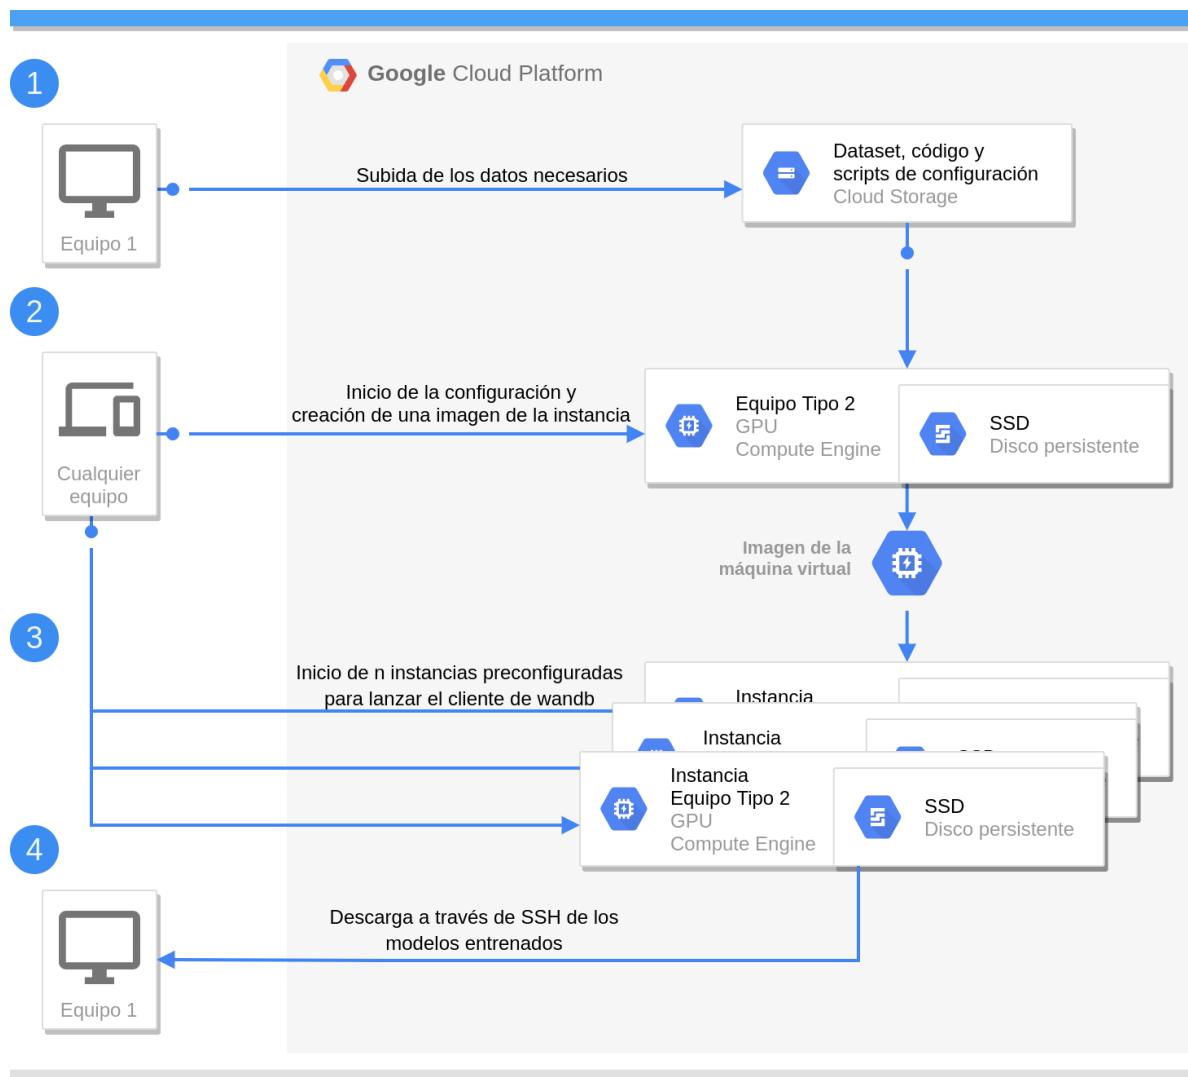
Google Cloud Platform

1

Equipo 1

Subida de los datos necesarios

Dataset, código y scripts de configuración
Cloud Storage

2

Cualquier equipo

Inicio de la configuración y creación de una imagen de la instancia

Equipo Tipo 2
GPU
Compute Engine

SSD
Disco persistente

Imagen de la máquina virtual

3

Inicio de n instancias preconfiguradas para lanzar el cliente de wandb

Instancia

Instancia

Instancia
Equipo Tipo 2
GPU
Compute Engine

SSD
Disco persistente

4

Descarga a través de SSH de los modelos entrenados

Equipo 1